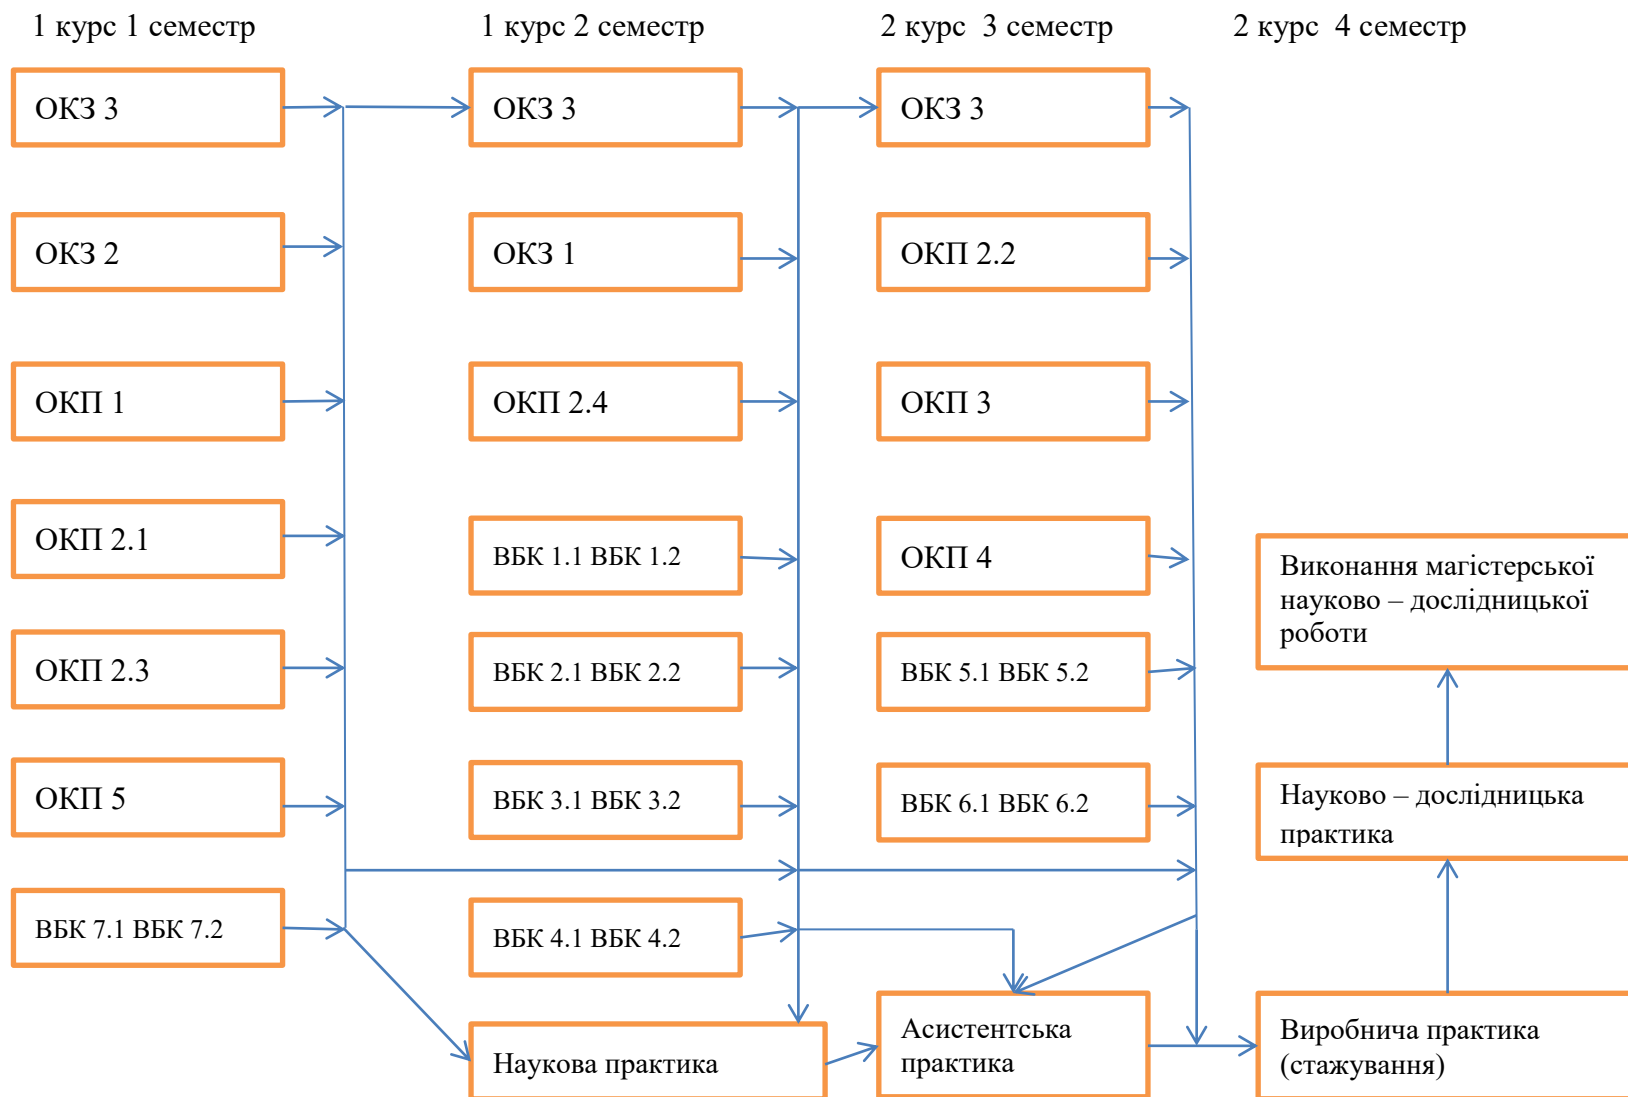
1 курс 1 семестр

ОКЗ 3

ОКЗ 2

ОКП 1

ОКП 2.1

ОКП 2.3

ОКП 5

ВБК 7.1 ВБК 7.2

1 курс 2 семестр

ОКЗ 3

ОКЗ 1

ОКП 2.4

ВБК 1.1 ВБК 1.2

ВБК 2.1 ВБК 2.2

ВБК 3.1 ВБК 3.2

ВБК 4.1 ВБК 4.2

Наукова практика

2 курс 3 семестр

ОКЗ 3

ОКП 2.2

ОКП 3

ОКП 4

ВБК 5.1 ВБК 5.2

ВБК 6.1 ВБК 6.2

Асистентська практика

2 курс 4 семестр

Виконання магістерської науково – дослідницької роботи

Науково – дослідницька практика

Виробнича практика (стажування)